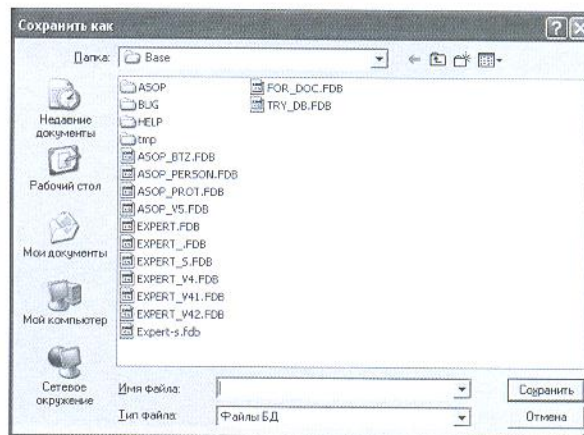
Сохранить как

Папка: Base

Недавние документы

Рабочий стол

Мои документы

Мой компьютер

Сетевое окружение

ASOP
BUG
HELP
tmp
ASOP_BTZ.FDB
ASOP_PERSON.FDB
ASOP_PROT.FDB
ASOP_V5.FDB
EXPERT.FDB
EXPERT_.FDB
EXPERT_S.FDB
EXPERT_V4.FDB
EXPERT_V41.FDB
EXPERT_V42.FDB
Expert-s.fdb

FOR_DOC.FDB
TRY_DB.FDB

Имя файла:

Тип файла: Файлы БД

Сохранить

Отмена